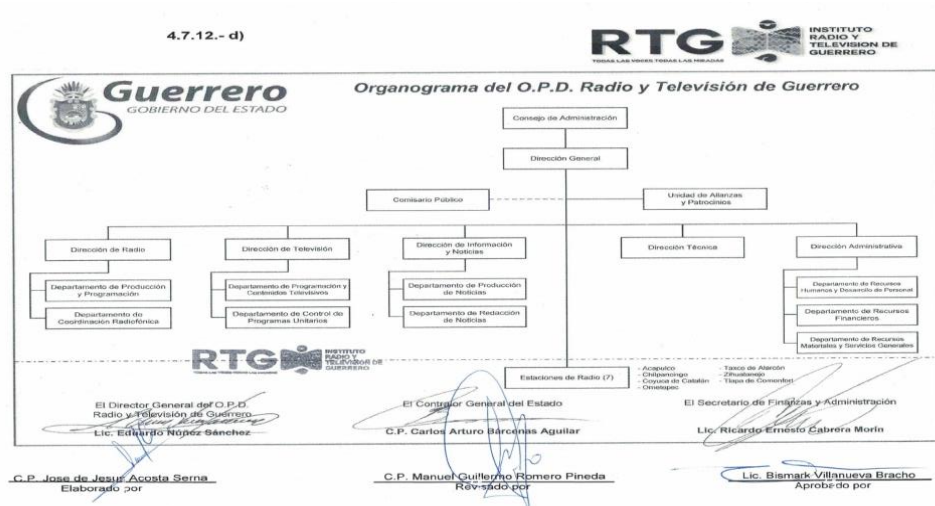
4.7.12.- d)

RTG INSTITUTO RADIO Y TELEVISION DE GUERRERO
TODAS LAS VOCES TODAS LAS MIRADAS

Guerrero
GOBIERNO DEL ESTADO

Organograma del O.P.D. Radio y Televisión de Guerrero

Consejo de Administración

Dirección General

Comisario Público

Unidad de Alianzas y Patrocinios

Dirección de Radio

Departamento de Producción y Programación

Departamento de Coordinación Radiofónica

Dirección de Televisión

Departamento de Programación y Contenidos Televisivos

Departamento de Control de Programas Unitarios

Dirección de Información y Noticias

Departamento de Producción de Noticias

Departamento de Redacción de Noticias

Dirección Técnica

Dirección Administrativa

Departamento de Recursos Humanos y Desarrollo de Personal

Departamento de Recursos Financieros

Departamento de Recursos Materiales y Servicios Generales

RTG INSTITUTO RADIO Y TELEVISION DE GUERRERO

Estaciones de Radio (7)

- Acapulco
- Chilpancingo
- Coyuca de Catalán
- Ometepec
- Taxco de Alarcón
- Zihuatanejo
- Tlapa de Comonfort

El Director General del O.P.D. Radio y Televisión de Guerrero
Lic. Eduardo Núñez Sánchez

El Contralor General del Estado
C.P. Carlos Arturo Bárcenas Aguilar

El Secretario de Finanzas y Administración
Lic. Ricardo Ernesto Cabrera Morín

C.P. Jose de Jesus Acosta Serna
Elaborado por

C.P. Manuel Guillermo Romero Pineda
Revisado por

Lic. Bismark Villanueva Bracho
Aprobado por